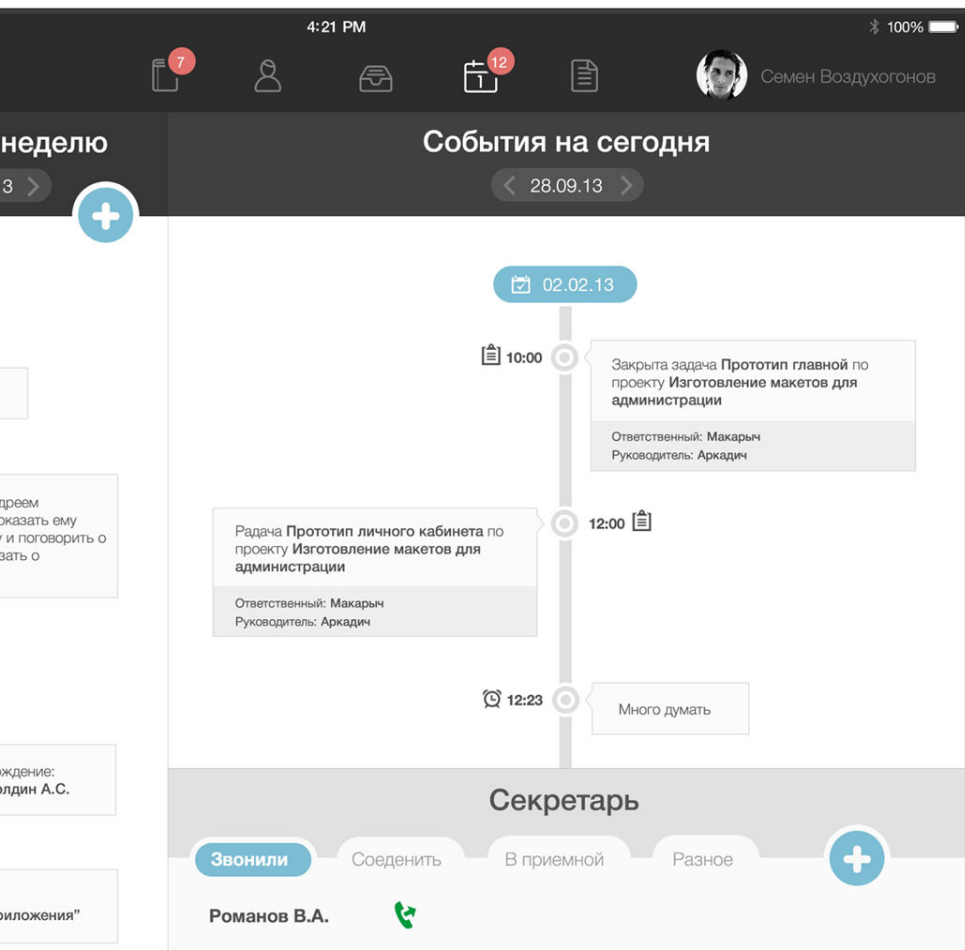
4:21 PM

100%

7

12

Семен Воздухогонов

неделю

3

События на сегодня

28.09.13

02.02.13

10:00

Закрыта задача **Прототип главной** по проекту **Изготовление макетов для администрации**

Ответственный: **Макарыч**
Руководитель: **Аркадич**

дреем
казать ему
и поговорить о
зать о

12:00

Радача **Прототип личного кабинета** по проекту **Изготовление макетов для администрации**

Ответственный: **Макарыч**
Руководитель: **Аркадич**

12:23

Много думать

ождение:
олдин А.С.

риложения"

Секретарь

Звонили

Соеденить

В приемной

Разное

Романов В.А.